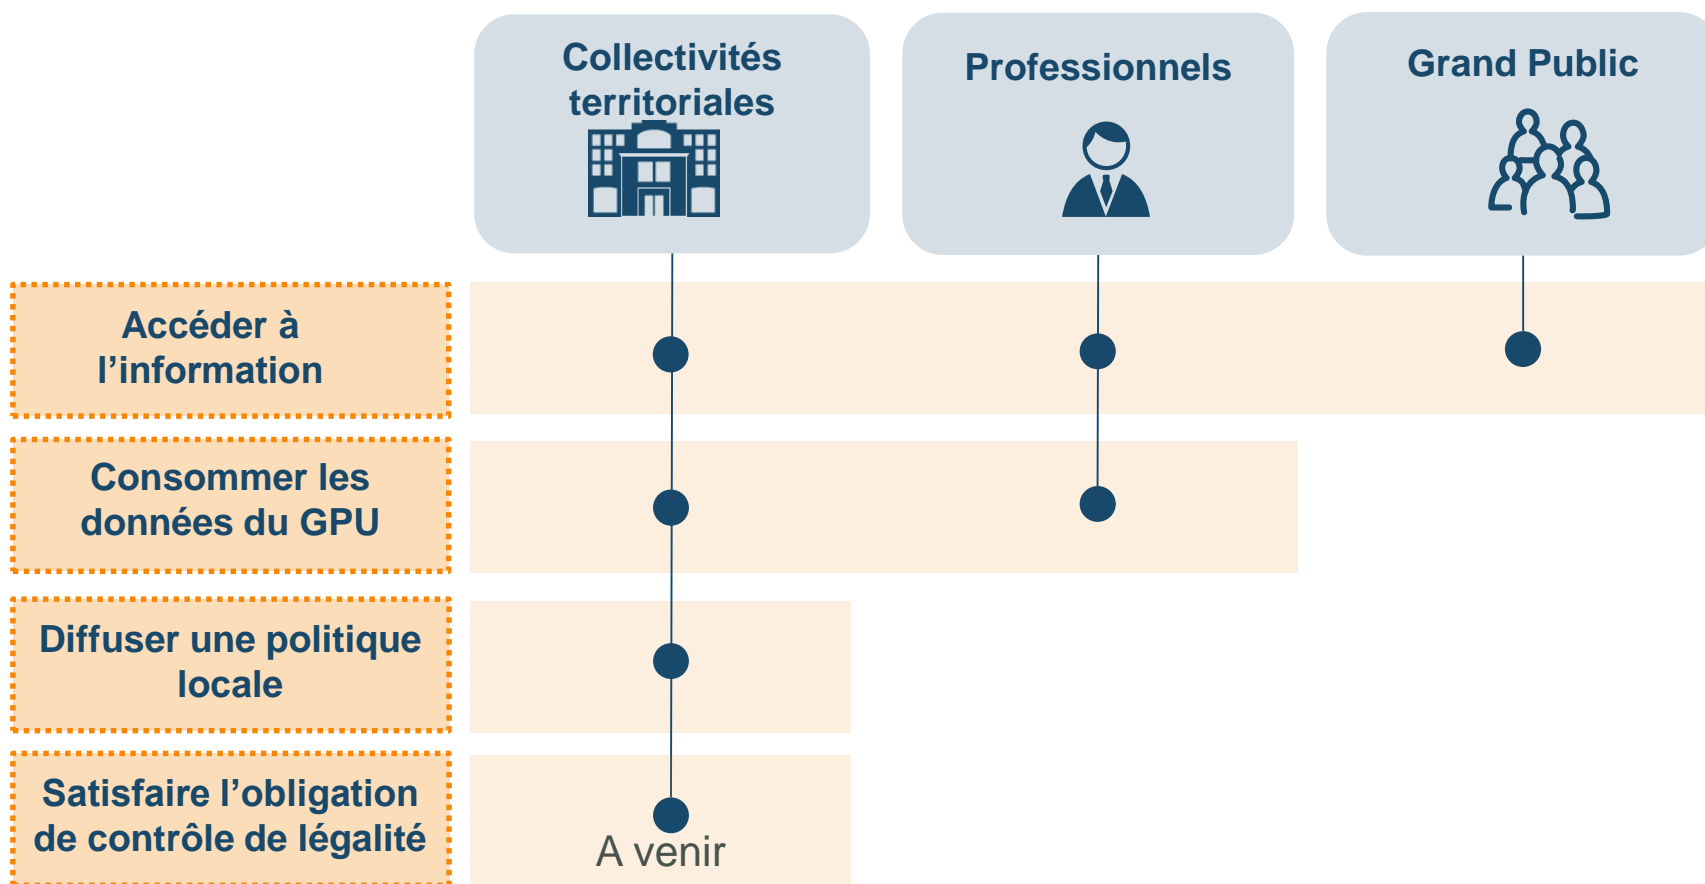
Collectivités territoriales

Professionnels

Grand Public

Accéder à l’information

Consommer les données du GPU

Diffuser une politique locale

Satisfaire l’obligation de contrôle de légalité

A venir